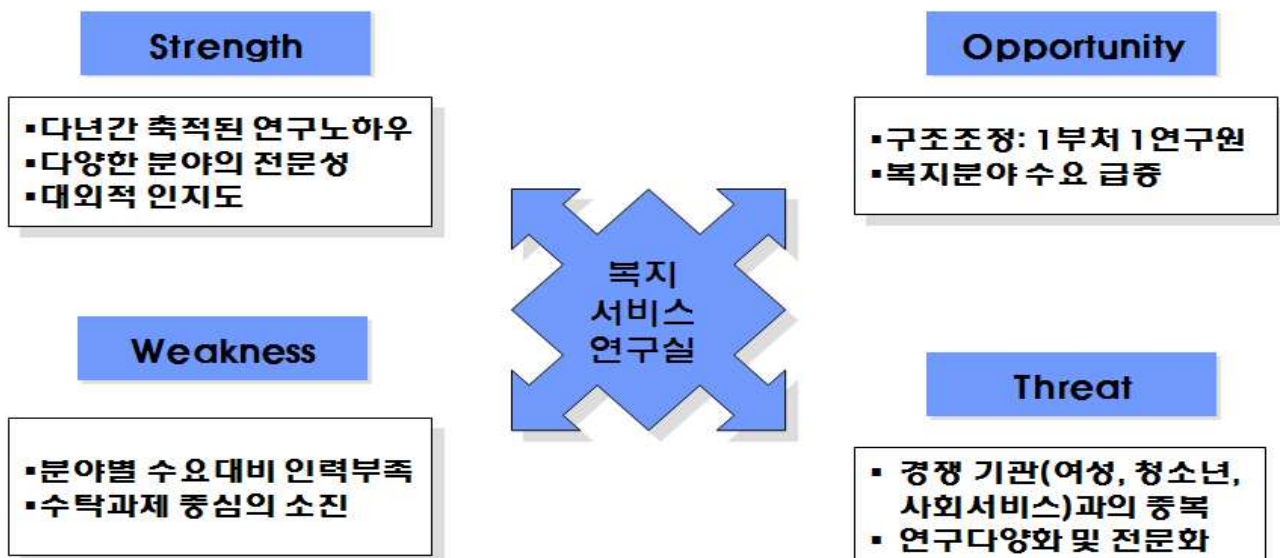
Strength

▪다년간 축적된 연구노하우
▪다양한 분야의 전문성
▪대외적 인지도

Opportunity

▪구조조정: 1부처 1연구원
▪복지분야 수요 급증

복지
서비스
연구실

Weakness

▪분야별 수요대비 인력부족
▪수탁과제 중심의 소진

Threat

▪ 경쟁 기관(여성, 청소년, 사회서비스)과의 중복
▪ 연구다양화 및 전문화